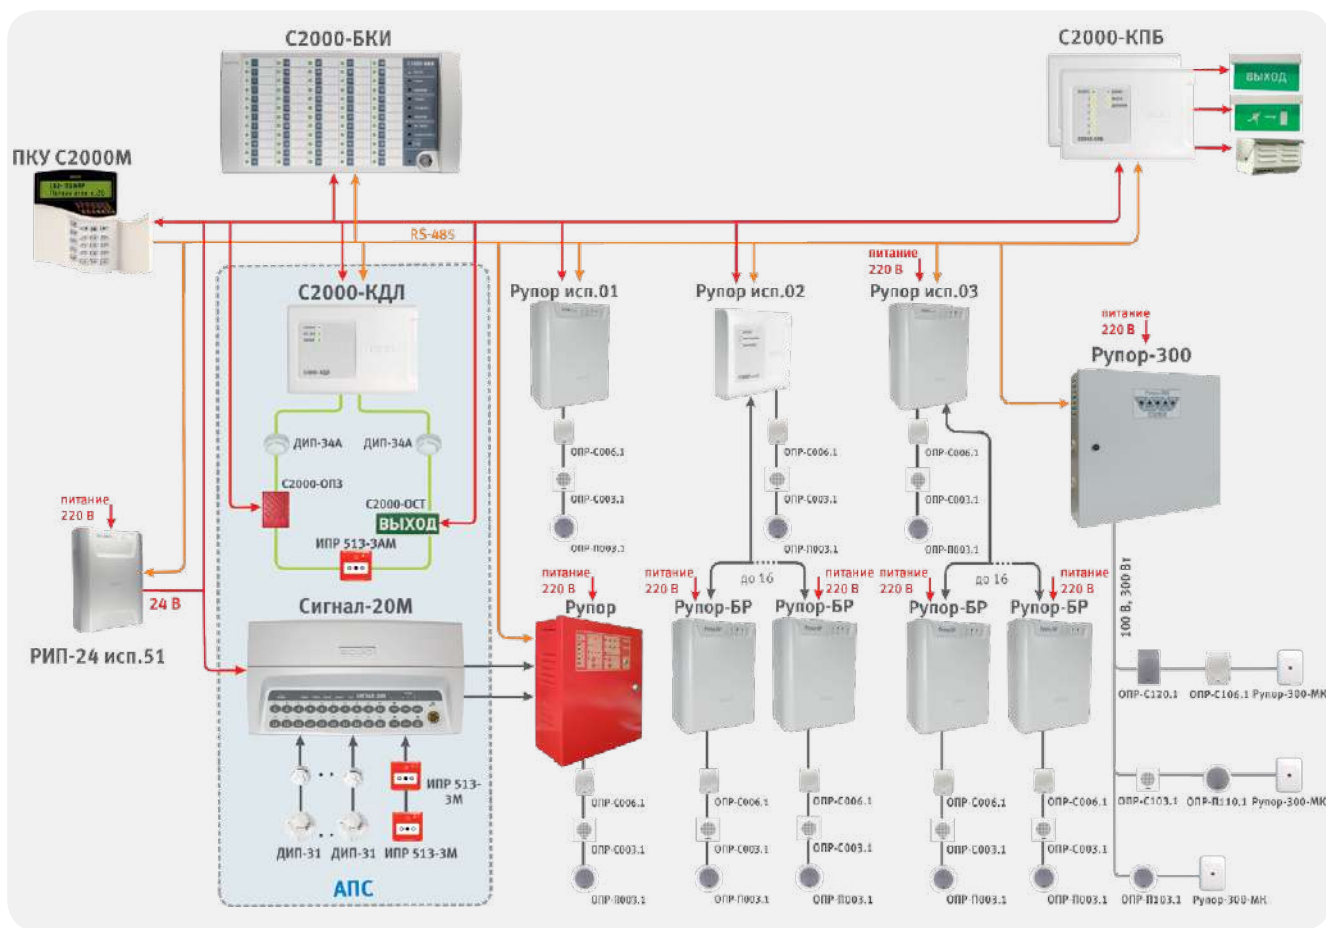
С2000-БКИ

С2000-КПБ

ВЫХОД

ПКУ С2000М

RS-485

С2000-КДЛ

ДИП-34А ДИП-34А

С2000-ОПЗ

С2000-ОСТ
ВЫХОД

ИПР 513-3АМ

питание 220 В

24 В

РИП-24 исп.51

Сигнал-20М

ИПР 513-3М

ДИП-31 ДИП-31 ИПР 513-3М

АПС

Рупор исп.01

Рупор исп.02

питание 220 В
Рупор исп.03

питание 220 В
Рупор-300

ОПР-С006.1
ОПР-С003.1
ОПР-П003.1

ОПР-С006.1
ОПР-С003.1
ОПР-П003.1

ОПР-С006.1
ОПР-С003.1
ОПР-П003.1

питание 220 В
Рупор

питание 220 В
Рупор-БР
до 16
питание 220 В
Рупор-БР

питание 220 В
Рупор-БР
до 16
питание 220 В
Рупор-БР

100 В, 300 Вт

ОПР-С120.1 ОПР-С106.1 Рупор-300-МК
ОПР-С103.1 ОПР-П110.1 Рупор-300-МК
ОПР-П103.1 Рупор-300-МК

ОПР-С006.1
ОПР-С003.1
ОПР-П003.1

ОПР-С006.1
ОПР-С003.1
ОПР-П003.1

ОПР-С006.1
ОПР-С003.1
ОПР-П003.1

ОПР-С006.1
ОПР-С003.1
ОПР-П003.1

ОПР-С006.1
ОПР-С003.1
ОПР-П003.1